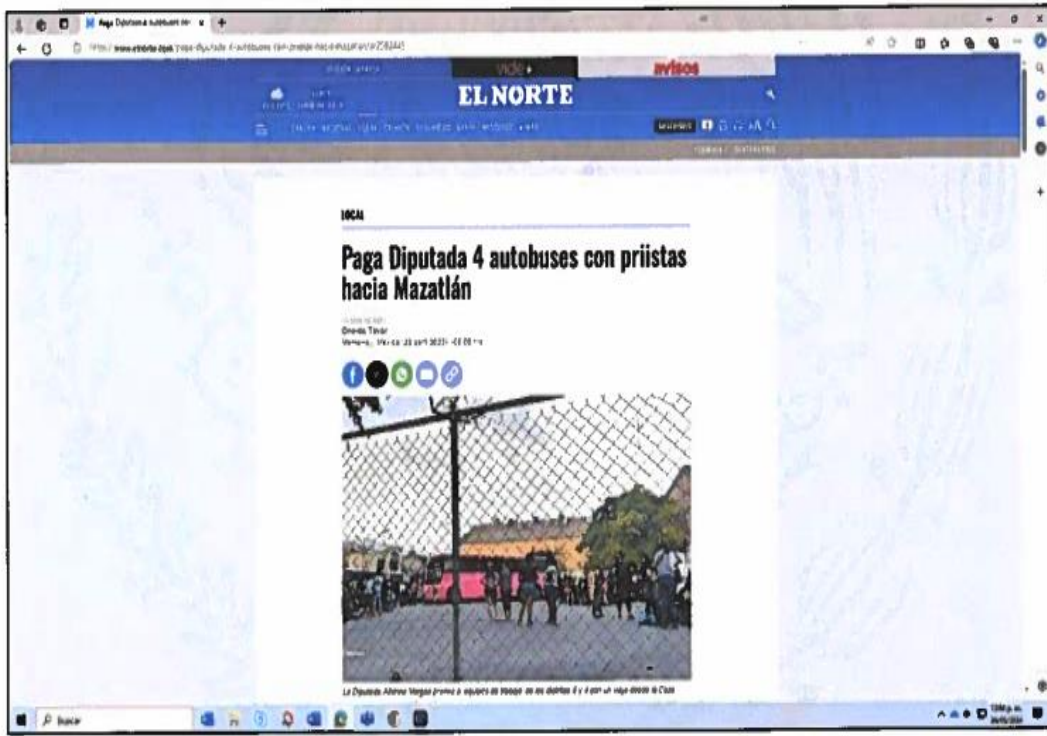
Paga Diputada 4 autobuses con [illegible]

https://www.elnorte.com/paga-diputada-4-autobuses-con-priistas-hacia-mazatlan/ar2782445

video

avisos

EL NORTE

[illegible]

LOCAL

Paga Diputada 4 autobuses con priistas hacia Mazatlán

Orenda Tovar

Monterrey, Martes 23 abril 2024 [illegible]

La Diputada Alhinna Vargas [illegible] a equipos de Voleibol de los distritos 8 y 9 con un viaje desde la Casa

Buscar